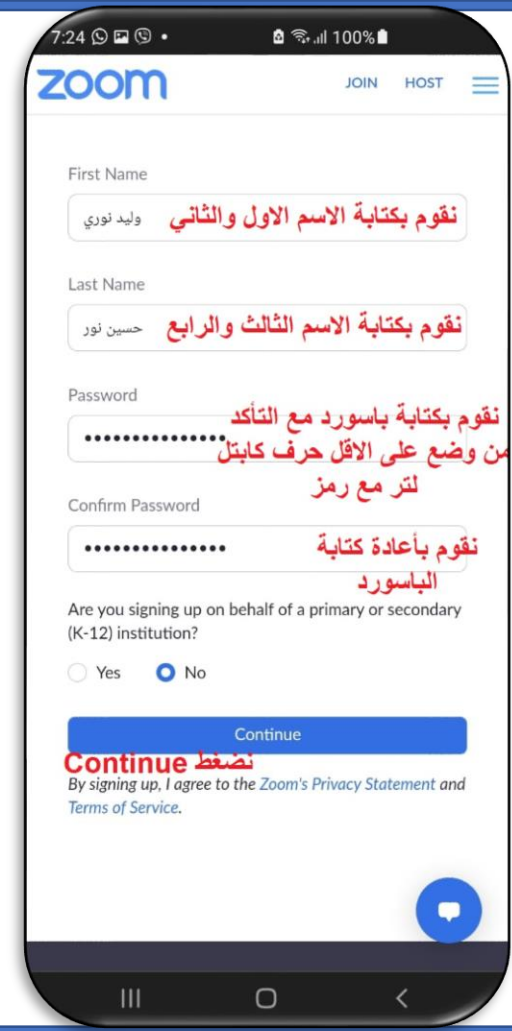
7:24 100%

zoom JOIN HOST

First Name

وليد نوري نقوم بكتابة الاسم الاول والثاني

Last Name

حسين نور نقوم بكتابة الاسم الثالث والرابع

Password

••••••••••••••• نقوم بكتابة باسورد مع التأكد من وضع على الاقل حرف كابتل لتر مع رمز

Confirm Password

••••••••••••••• نقوم بأعادة كتابة الباسورد

Are you signing up on behalf of a primary or secondary (K-12) institution?

Yes No

Continue

نضغط Continue

By signing up, I agree to the Zoom's Privacy Statement and Terms of Service.